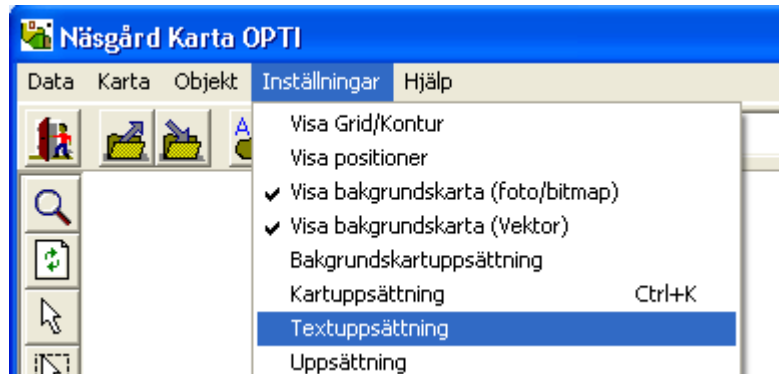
Näsgård Karta OPTI

Data Karta Objekt Inställningar Hjälp

Visa Grid/Kontur
Visa positioner
✔ Visa bakgrundskarta (foto/bitmap)
✔ Visa bakgrundskarta (Vektor)
Bakgrundskartuppsättning
Kartuppsättning Ctrl+K
Textuppsättning
Uppsättning